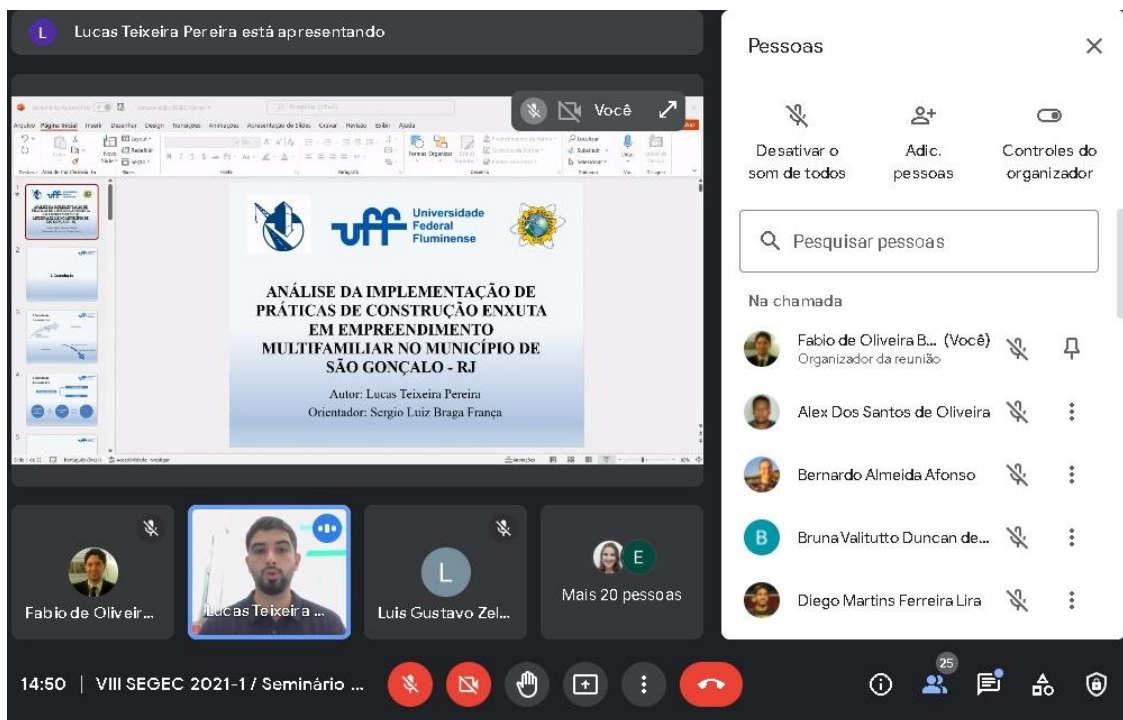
L Lucas Teixeira Pereira está apresentando

Você

Universidade Federal Fluminense

ANÁLISE DA IMPLEMENTAÇÃO DE PRÁTICAS DE CONSTRUÇÃO ENXUTA EM EMPREENDIMENTO MULTIFAMILIAR NO MUNICÍPIO DE SÃO GONÇALO - RJ

Autor: Lucas Teixeira Pereira
Orientador: Sergio Luiz Braga França

Pessoas

Desativar o som de todos

Adic. pessoas

Controles do organizador

Pesquisar pessoas

Na chamada

Fabio de Oliveira B... (Você)
Organizador da reunião

Alex Dos Santos de Oliveira

Bernardo Almeida Afonso

Bruna Valitutto Duncan de...

Diego Martins Ferreira Lira

Fabio de Oliveir...

Lucas Teixeira ...

Luis Gustavo Zel...

Mais 20 pessoas

14:50 | VIII SEGEC 2021-1 / Seminário ...

25